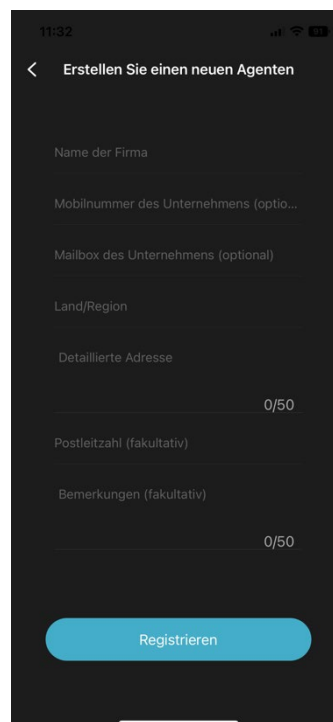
11:32

Erstellen Sie einen neuen Agenten

Name der Firma

Mobilnummer des Unternehmens (optio...

Mailbox des Unternehmens (optional)

Land/Region

Detaillierte Adresse

0/50

Postleitzahl (fakultativ)

Bemerkungen (fakultativ)

0/50

Registrieren